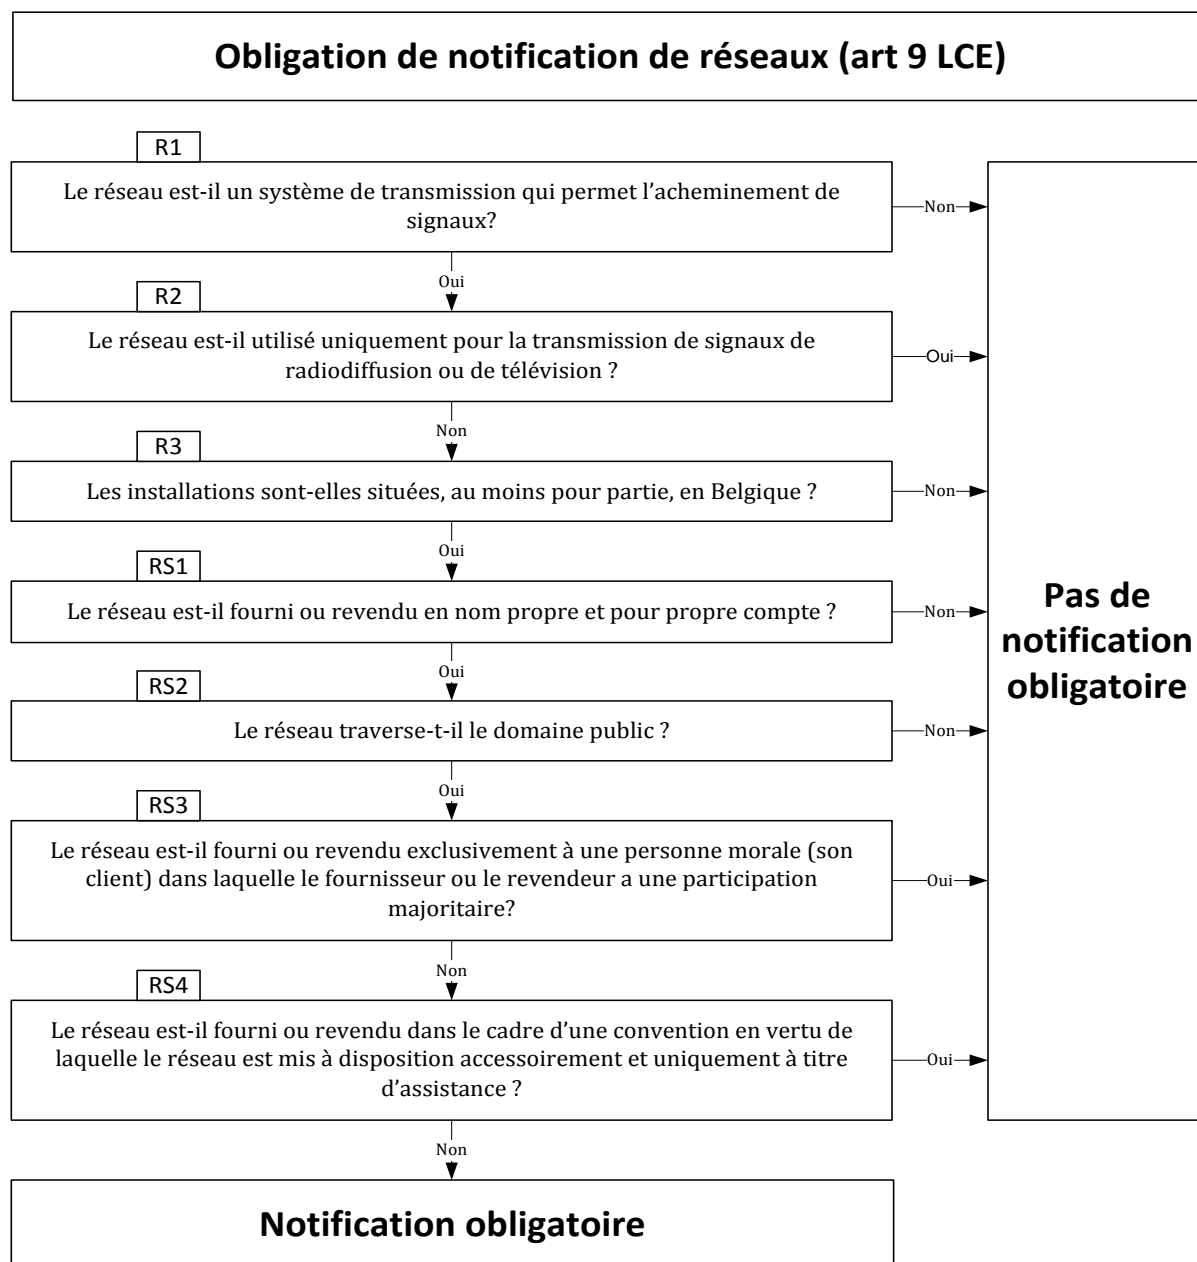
Obligation de notification de réseaux (art 9 LCE)

R1
Le réseau est-il un système de transmission qui permet l'acheminement de signaux?

Non

Oui

R2
Le réseau est-il utilisé uniquement pour la transmission de signaux de radiodiffusion ou de télévision ?

Oui

Non

R3
Les installations sont-elles situées, au moins pour partie, en Belgique ?

Non

Oui

RS1
Le réseau est-il fourni ou revendu en nom propre et pour propre compte ?

Non

Oui

RS2
Le réseau traverse-t-il le domaine public ?

Non

Oui

RS3
Le réseau est-il fourni ou revendu exclusivement à une personne morale (son client) dans laquelle le fournisseur ou le revendeur a une participation majoritaire?

Oui

Non

RS4
Le réseau est-il fourni ou revendu dans le cadre d'une convention en vertu de laquelle le réseau est mis à disposition accessoirement et uniquement à titre d'assistance ?

Oui

Pas de notification obligatoire

Non

Notification obligatoire